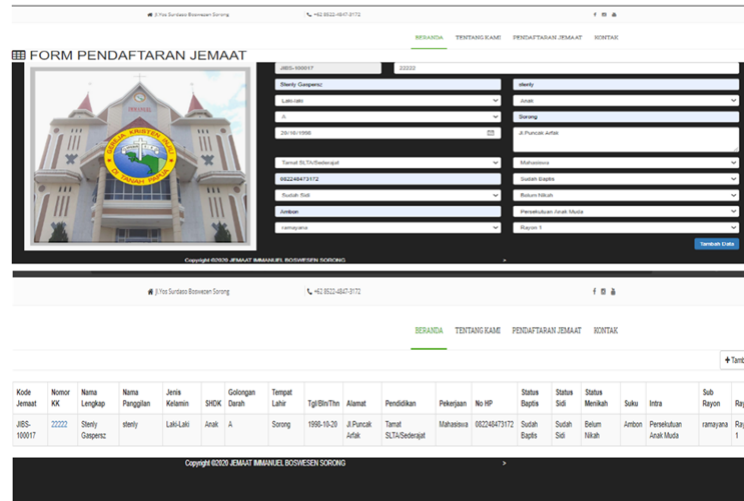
Jl.Yos Surdaso Boswesen Sorong    +62 8522-4847-0172

BERANDA TENTANG KAMI PENDAFTARAN JEMAAT KONTAK

FORM PENDAFTARAN JEMAAT

GEREJA KRISTEN INJILI DI TANAH PAPUA

JIBS-100017 | 22222
Stenly Gaspersz | stenly
Laki-laki | Anak
A | Sorong
26/10/1996 | Jl.Puncak Arfak
Tamat SLTA/Sederajat | Mahasiswa
082248473172 | Sudah Baptis
Sudah Sidi | Belum Nikah
Ambon | Persekutuan Anak Muda
ramayana | Rayon 1

Tambah Data

Copyright ©2020 JEMAAT IMMANUEL BOSWESEN SORONG

Jl.Yos Surdaso Boswesen Sorong    +62 8522-4847-0172

BERANDA TENTANG KAMI PENDAFTARAN JEMAAT KONTAK

+ Tamb

| Kode Jemaat | Nomor KK | Nama Lengkap | Nama Panggilan | Jenis Kelamin | SHDK | Golongan Darah | Tempat Lahir | Tgl/Bln/Thn | Alamat | Pendidikan | Pekerjaan | No HP | Status Baptis | Status Sidi | Status Menikah | Suku | Intra | Sub Rayon | Ray |
|---|---|---|---|---|---|---|---|---|---|---|---|---|---|---|---|---|---|---|---|
| JIBS-100017 | 22222 | Stenly Gaspersz | stenly | Laki-Laki | Anak | A | Sorong | 1996-10-26 | Jl.Puncak Arfak | Tamat SLTA/Sederajat | Mahasiswa | 082248473172 | Sudah Baptis | Sudah Sidi | Belum Nikah | Ambon | Persekutuan Anak Muda | ramayana | Ray 1 |

Copyright ©2020 JEMAAT IMMANUEL BOSWESEN SORONG